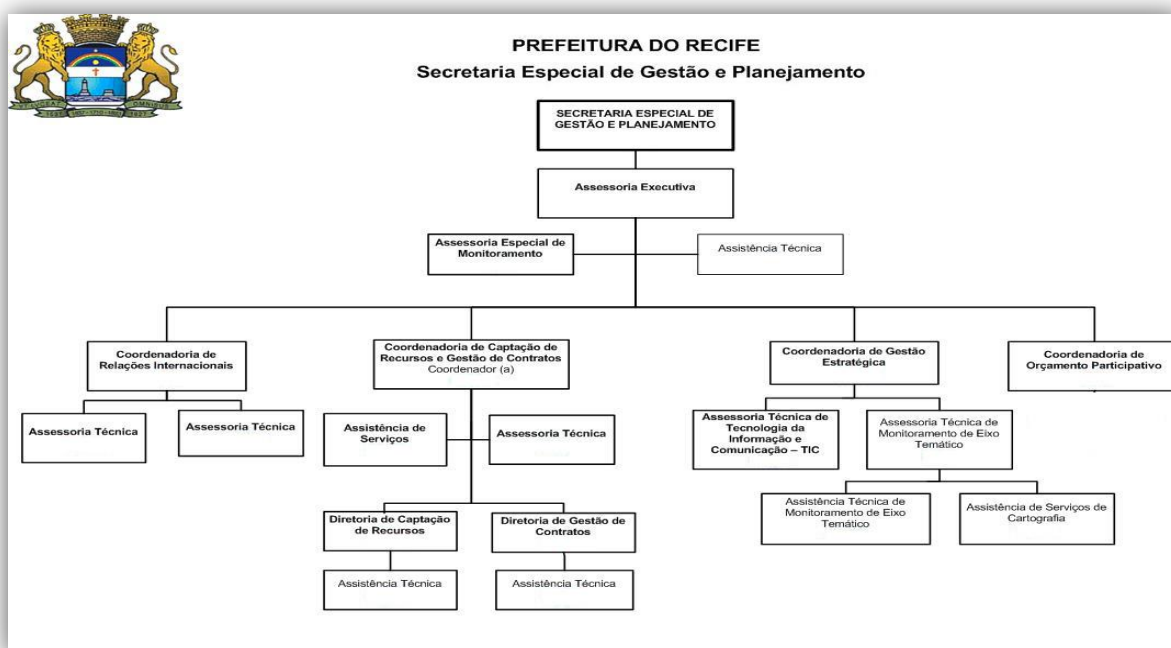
PREFEITURA DO RECIFE
Secretaria Especial de Gestão e Planejamento

SECRETARIA ESPECIAL DE GESTÃO E PLANEJAMENTO

Assessoria Executiva

Assessoria Especial de Monitoramento

Assistência Técnica

Coordenadoria de Relações Internacionais

Coordenadoria de Captação de Recursos e Gestão de Contratos
Coordenador (a)

Coordenadoria de Gestão Estratégica

Coordenadoria de Orçamento Participativo

Assessoria Técnica

Assessoria Técnica

Assistência de Serviços

Assessoria Técnica

Assessoria Técnica de Tecnologia da Informação e Comunicação – TIC

Assessoria Técnica de Monitoramento de Eixo Temático

Assistência Técnica de Monitoramento de Eixo Temático

Assistência de Serviços de Cartografia

Diretoria de Captação de Recursos

Diretoria de Gestão de Contratos

Assistência Técnica

Assistência Técnica